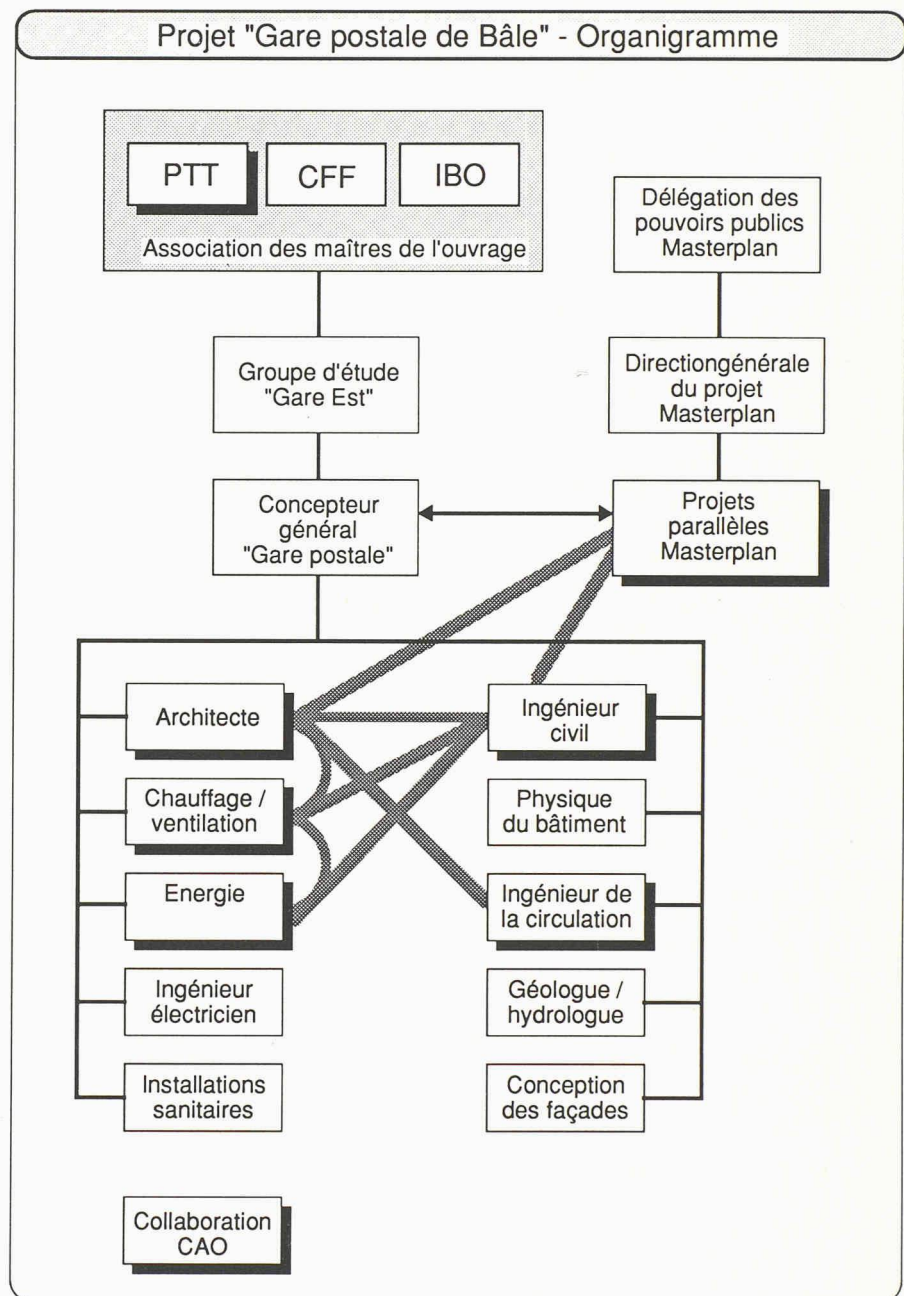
Projet "Gare postale de Bâle" - Organigramme

PTT

CFF

IBO

Association des maîtres de l'ouvrage

Délégation des pouvoirs publics Masterplan

Groupe d'étude "Gare Est"

Directiongénérale du projet Masterplan

Concepteur général "Gare postale"

Projets parallèles Masterplan

Architecte

Ingénieur civil

Chauffage / ventilation

Physique du bâtiment

Energie

Ingénieur de la circulation

Ingénieur électricien

Géologue / hydrologue

Installations sanitaires

Conception des façades

Collaboration CAO